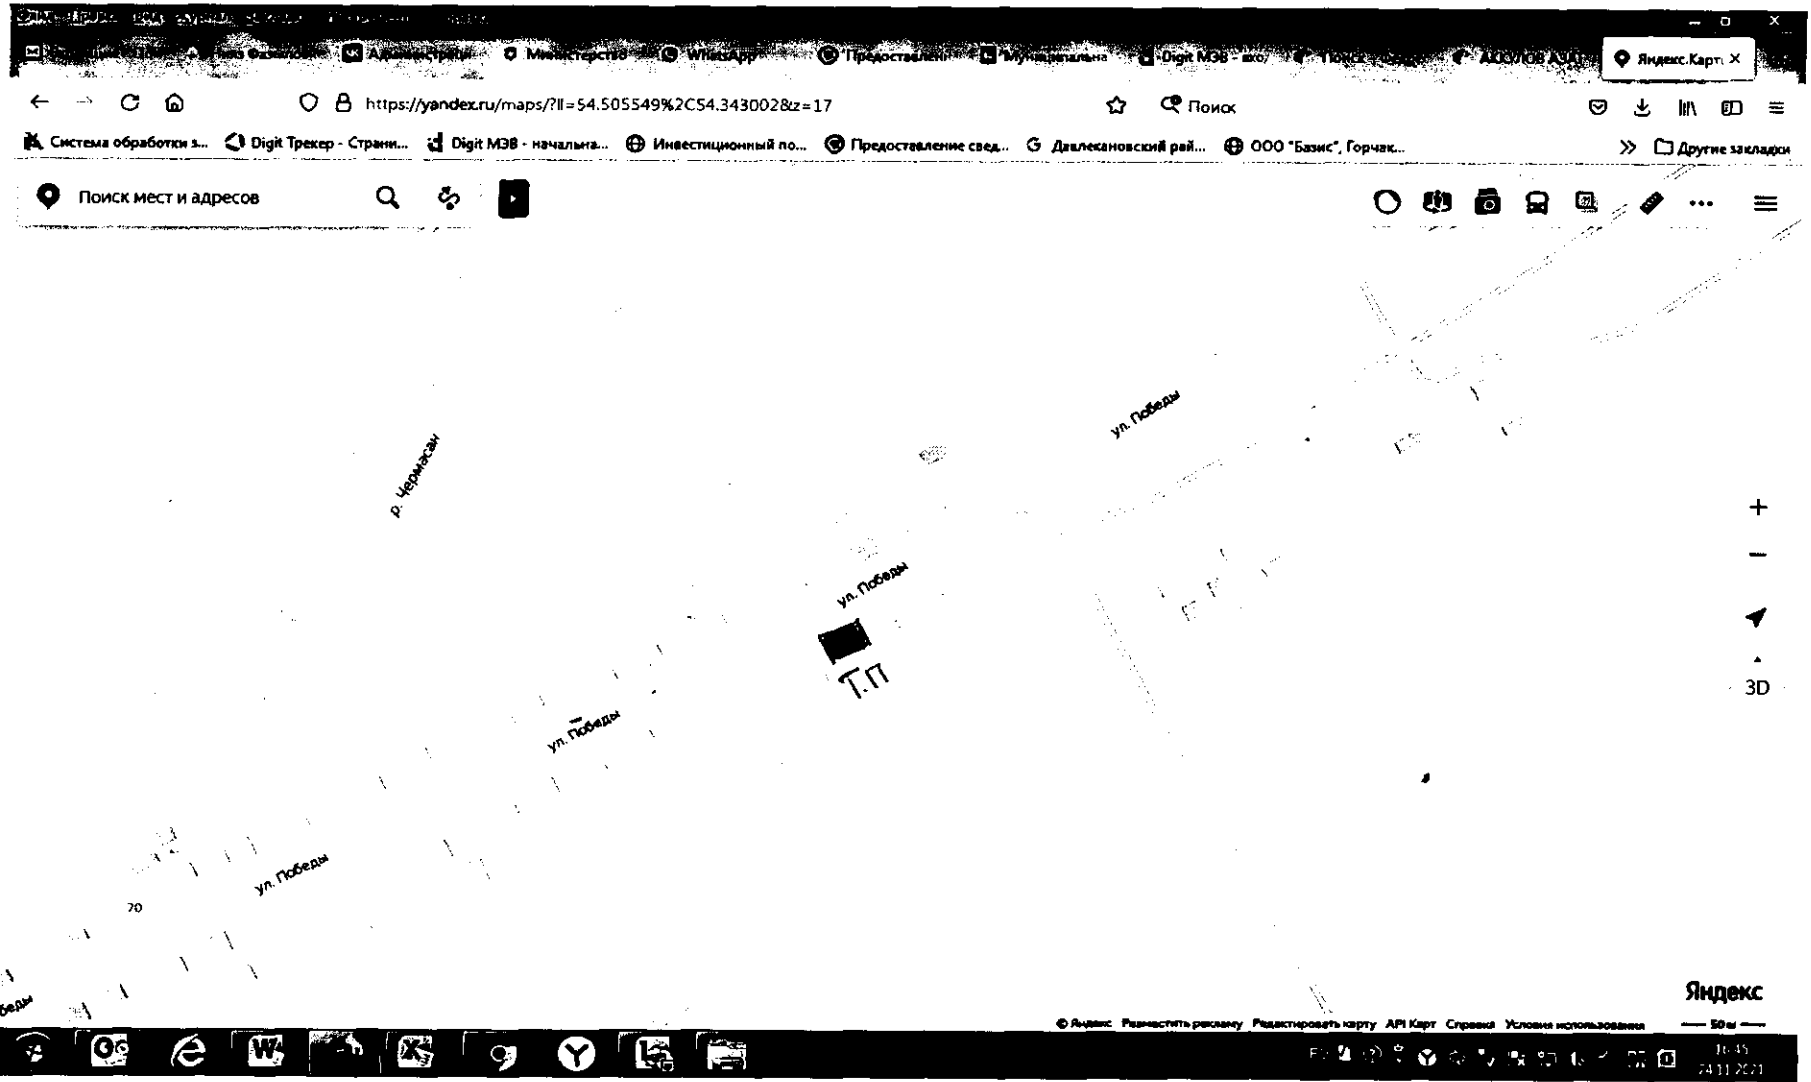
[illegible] Министерство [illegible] WhatsApp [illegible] Предоставлени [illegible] Муниципальна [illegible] Digit МЭВ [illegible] Яндекс.Карт ×

https://yandex.ru/maps/?ll=54.505549%2C54.343002&z=17

Поиск

Система обработки з... Digit Трекер - Страни... Digit МЭВ - начальна... Инвестиционный по... Предоставление свед... Давлекановский рай... ООО "Базис", Горчак... Другие закладки

Поиск мест и адресов

ул. Победы

р. Чермасан

ул. Победы

Т.П

ул. Победы

ул. Победы

70

беды

+

−

3D

Яндекс

© Яндекс Разместить рекламу Редактировать карту API Карт Справка Условия использования

50 м

16:45
24.11.2021